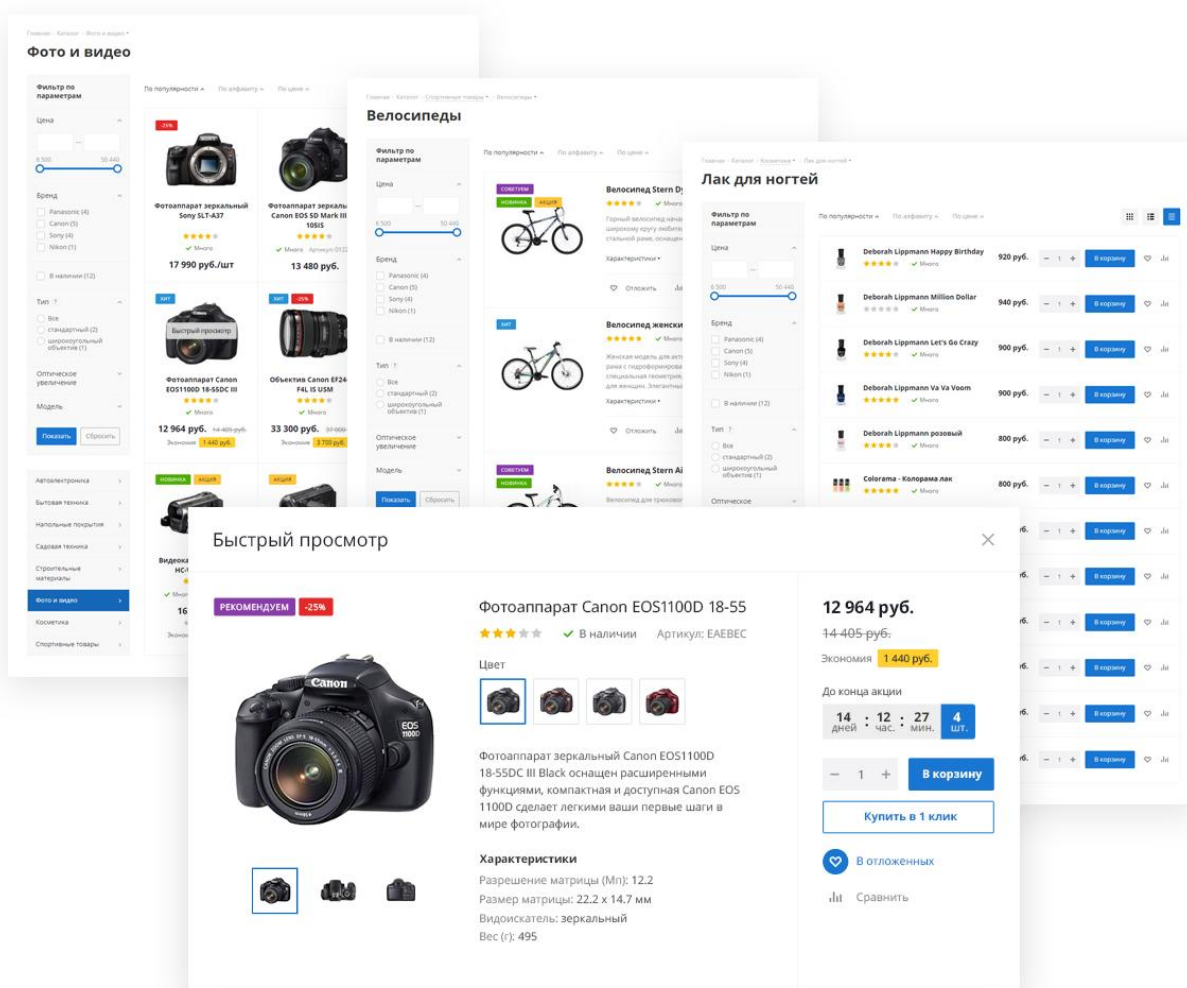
Главная · Каталог · Фото и видео

Фото и видео

Фильтр по параметрам

Цена

6 500 50 440

Бренд

Panasonic (4)
Canon (5)
Sony (4)
Nikon (1)

В наличии (12)

Тип

Все
стандартный (2)
широкоугольный объектив (1)

Оптическое увеличение

Модель

Показать Сбросить

Автоэлектроника
Бытовая техника
Напольные покрытия
Садовая техника
Строительные материалы
Фото и видео
Косметика
Спортивные товары

По популярности По алфавиту По цене

-25%
Фотоаппарат зеркальный Sony SLT-A37
Много
17 990 руб./шт

Фотоаппарат зеркальный Canon EOS 5D Mark III 105IS
Много Артикул: 0122
13 480 руб.

ХИТ
Быстрый просмотр
Фотоаппарат Canon EOS1100D 18-55DC III
Много
12 964 руб. 14 405 руб.
Экономия 1 440 руб.

ХИТ -25%
Объектив Canon EF24 F4L IS USM
Много
33 300 руб. 37 000
Экономия 3 700 руб.

НОВИНКА АКЦИЯ
Видеока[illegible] HC-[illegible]
Много
16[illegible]
Экономи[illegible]

АКЦИЯ

Главная · Каталог · Спортивные товары · Велосипеды

Велосипеды

Фильтр по параметрам

Цена

6 500 50 440

Бренд

Panasonic (4)
Canon (5)
Sony (4)
Nikon (1)

В наличии (12)

Тип

Все
стандартный (2)
широкоугольный объектив (1)

Оптическое увеличение

Модель

Показать Сбросить

По популярности По алфавиту По цене

СОВЕТУЕМ
НОВИНКА АКЦИЯ
Велосипед Stern D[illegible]
Много
Горный велосипед нача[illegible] широкому кругу любите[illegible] стальной раме, оснащен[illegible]
Характеристики
Отложить

ХИТ
Велосипед женски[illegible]
Много
Женская модель для акти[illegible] рама с гидроформирова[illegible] специальная геометрия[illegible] для женщин. Элегантны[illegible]
Характеристики
Отложить

СОВЕТУЕМ
НОВИНКА
Велосипед Stern Ai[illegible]
Много
Велосипед для трековог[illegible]

Главная · Каталог · Косметика · Лак для ногтей

Лак для ногтей

Фильтр по параметрам

Цена

6 500 50 440

Бренд

Panasonic (4)
Canon (5)
Sony (4)
Nikon (1)

В наличии (12)

Тип

Все
стандартный (2)
широкоугольный объектив (1)

Оптическое

По популярности По алфавиту По цене

Deborah Lippmann Happy Birthday Много 920 руб. − 1 + В корзину
Deborah Lippmann Million Dollar Много 940 руб. − 1 + В корзину
Deborah Lippmann Let's Go Crazy Много 900 руб. − 1 + В корзину
Deborah Lippmann Va Va Voom Много 900 руб. − 1 + В корзину
Deborah Lippmann розовый Много 800 руб. − 1 + В корзину
Colorama - Колорама лак Много 800 руб. − 1 + В корзину

Быстрый просмотр

РЕКОМЕНДУЕМ -25%

Фотоаппарат Canon EOS1100D 18-55

В наличии Артикул: EAEBEC

Цвет

Фотоаппарат зеркальный Canon EOS1100D 18-55DC III Black оснащен расширенными функциями, компактная и доступная Canon EOS 1100D сделает легкими ваши первые шаги в мире фотографии.

Характеристики
Разрешение матрицы (Мп): 12.2
Размер матрицы: 22.2 x 14.7 мм
Видоискатель: зеркальный
Вес (г): 495

12 964 руб.
14 405 руб.
Экономия 1 440 руб.

До конца акции
14 дней : 12 час. : 27 мин. 4 шт.

− 1 + В корзину

Купить в 1 клик

В отложенных

Сравнить